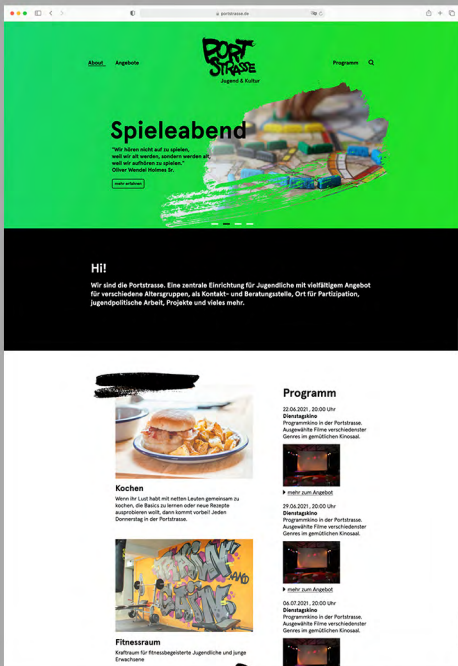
portstrasse.de

About Angebote

PORT STRASSE
Jugend & Kultur

Programm

Spieleabend

"Wir hören nicht auf zu spielen, weil wir alt werden, sondern werden alt, weil wir aufhören zu spielen."
Oliver Wendel Holmes Sr.

mehr erfahren

Hi!

Wir sind die Portstrasse. Eine zentrale Einrichtung für Jugendliche mit vielfältigem Angebot für verschiedene Altersgruppen, als Kontakt- und Beratungsstelle, Ort für Partizipation, jugendpolitische Arbeit, Projekte und vieles mehr.

Kochen

Wenn ihr Lust habt mit netten Leuten gemeinsam zu kochen, die Basics zu lernen oder neue Rezepte ausprobieren wollt, dann kommt vorbei! Jeden Donnerstag in der Portstrasse.

Fitnessraum

Kraftraum für fitnessbegeisterte Jugendliche und junge Erwachsene

Programm

22.06.2021, 20:00 Uhr
Dienstagskino
Programmkino in der Portstrasse. Ausgewählte Filme verschiedenster Genres im gemütlichen Kinosaal.

mehr zum Angebot

29.06.2021, 20:00 Uhr
Dienstagskino
Programmkino in der Portstrasse. Ausgewählte Filme verschiedenster Genres im gemütlichen Kinosaal.

mehr zum Angebot

06.07.2021, 20:00 Uhr
Dienstagskino
Programmkino in der Portstrasse. Ausgewählte Filme verschiedenster Genres im gemütlichen Kinosaal.